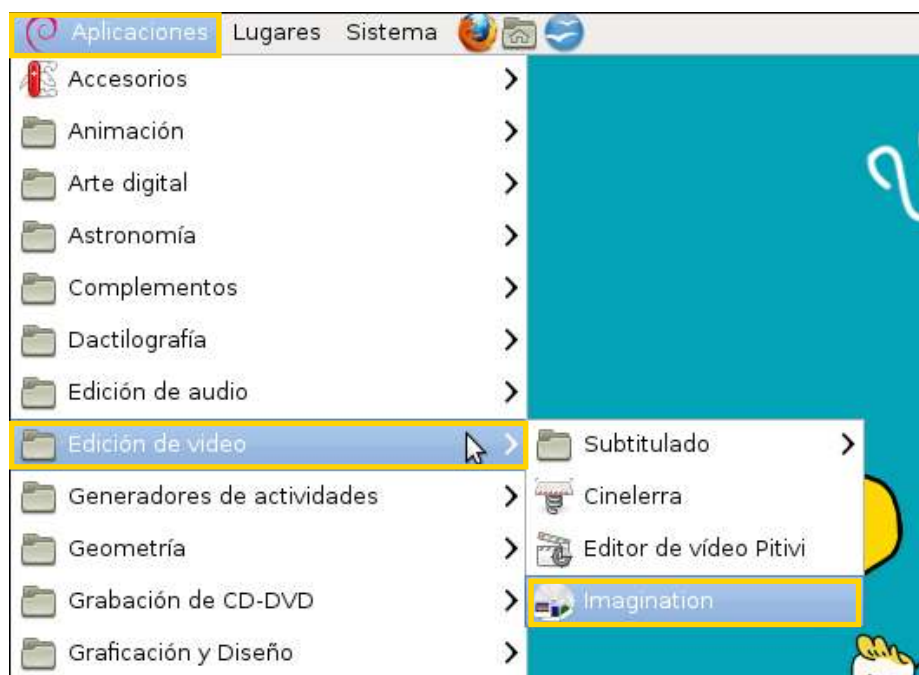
Aplicaciones Lugares Sistema

Accesorios
Animación
Arte digital
Astronomía
Complementos
Dactilografía
Edición de audio
Edición de video
Generadores de actividades
Geometría
Grabación de CD-DVD
Graficación y Diseño

Subtitulado
Cinelerra
Editor de vídeo Pitivi
Imagination